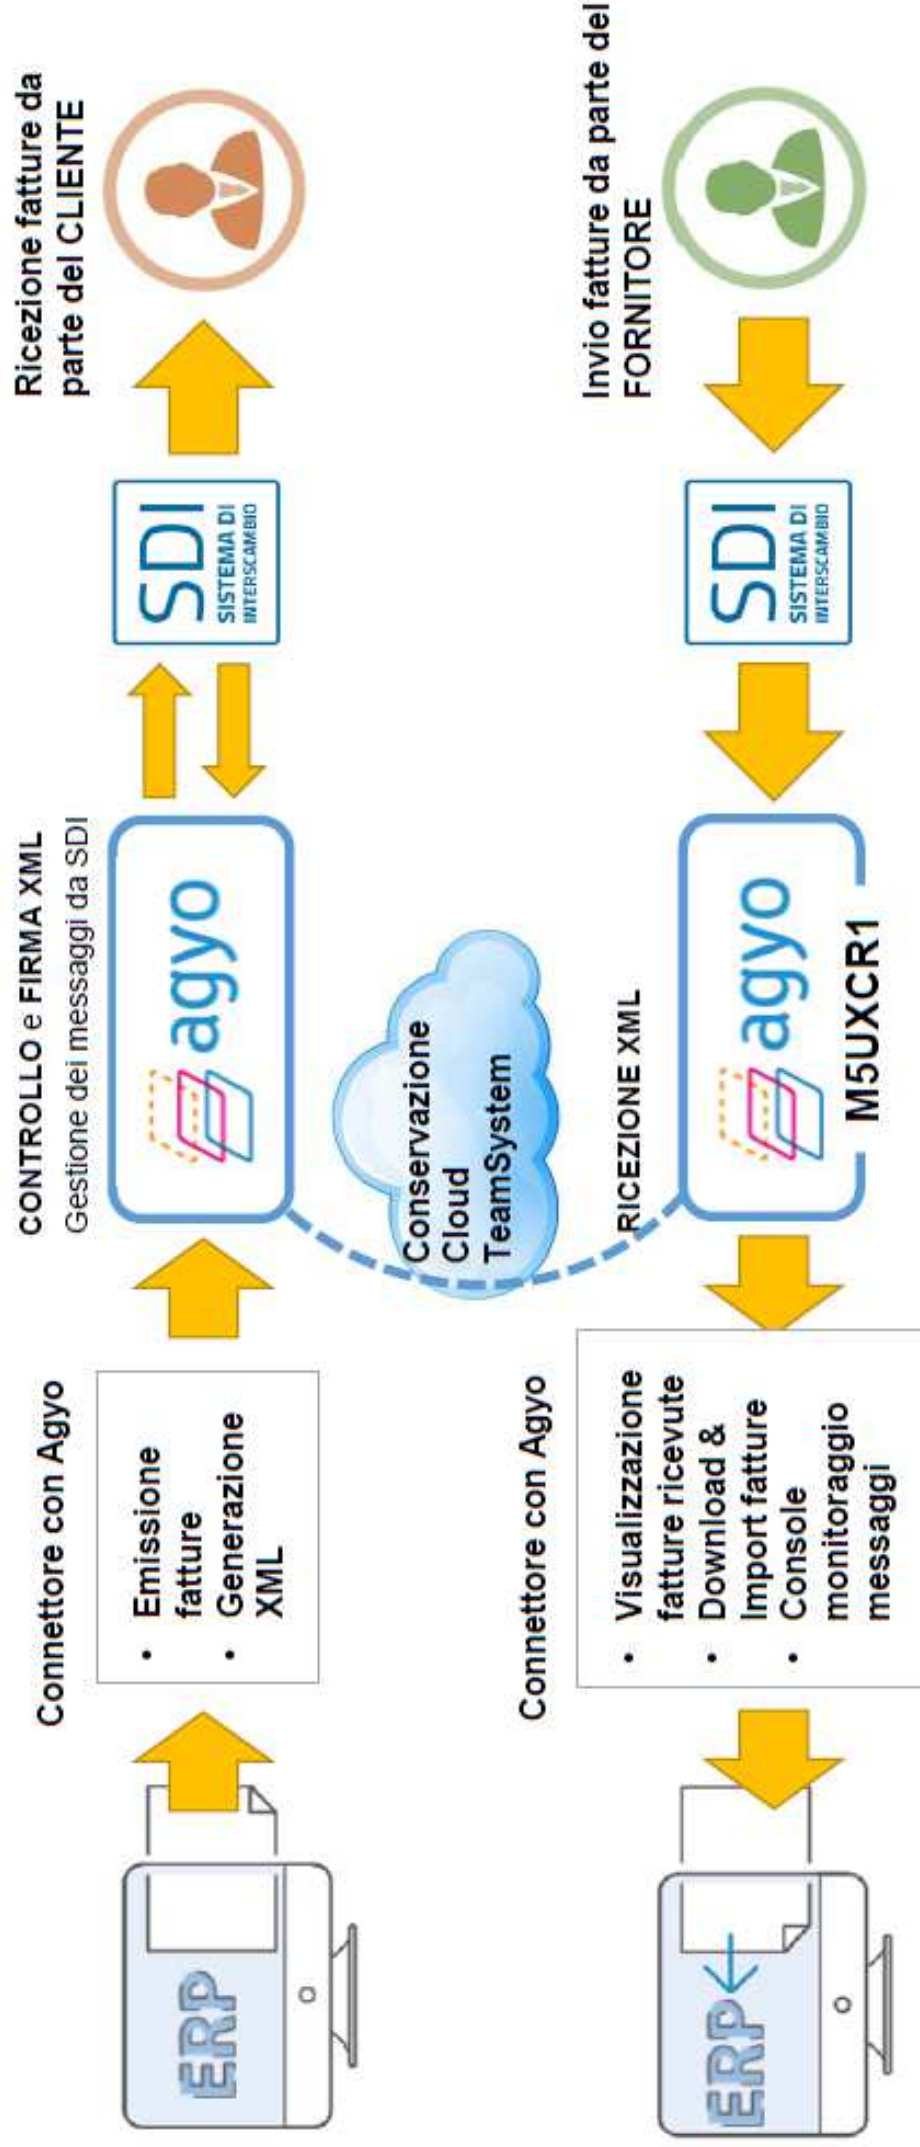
ERP

Connettore con Agyo

- Emissione fatture
- Generazione XML

CONTROLLO e FIRMA XML
Gestione dei messaggi da SDI

agyo

SDI SISTEMA DI INTERSCAMBIO

Ricezione fatture da parte del CLIENTE

Conservazione Cloud TeamSystem

ERP

Connettore con Agyo

- Visualizzazione fatture ricevute
- Download & Import fatture
- Console monitoraggio messaggi

RICEZIONE XML

agyo

M5UXCR1

SDI SISTEMA DI INTERSCAMBIO

Invio fatture da parte del FORNITORE